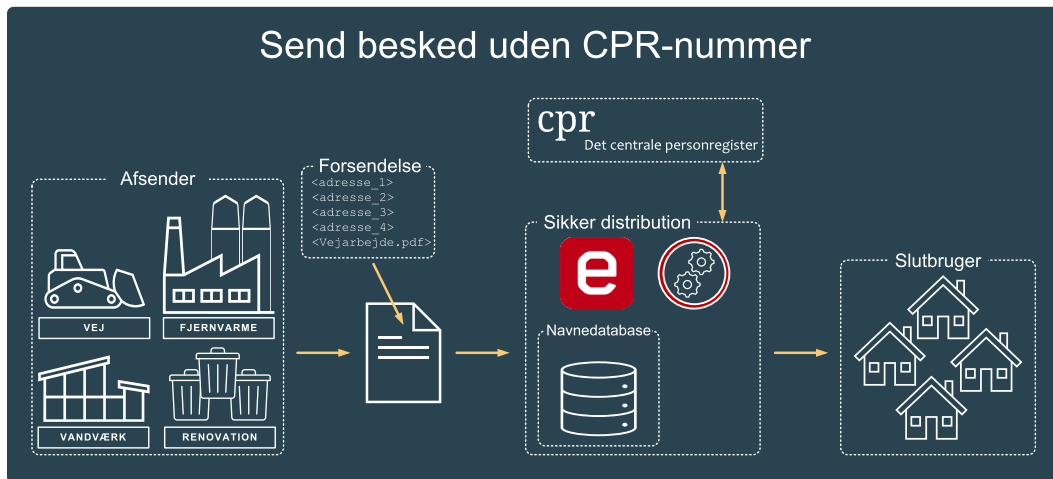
Send besked uden CPR-nummer

cpr
Det centrale personregister

Afsender

VEJ

FJERNVARME

VANDVÆRK

RENOVATION

Forsendelse
<adresse_1>
<adresse_2>
<adresse_3>
<adresse_4>
<Vejarbejde.pdf>

Sikker distribution

e

Navnedatabase

Slutbruger